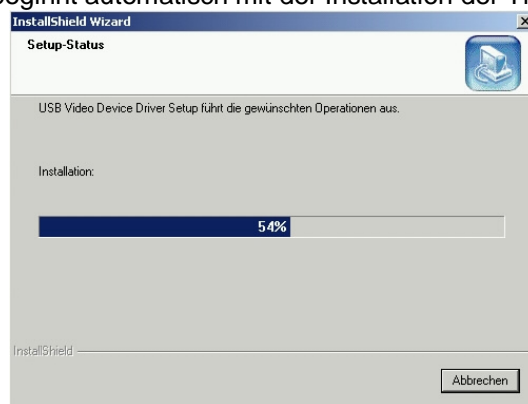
beginnt automatisch mit der Installation der T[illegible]

InstallShield Wizard

×

Setup-Status

USB Video Device Driver Setup führt die gewünschten Operationen aus.

Installation:

54%

InstallShield

Abbrechen